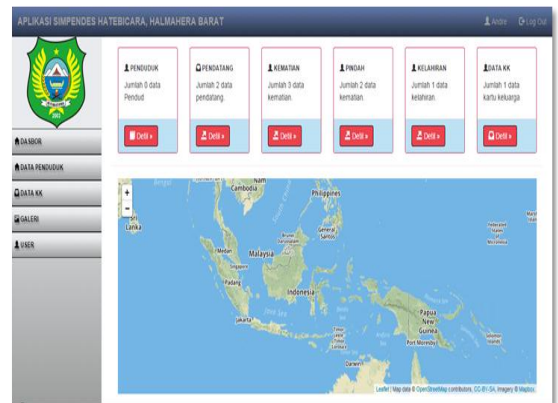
APLIKASI SIMPENDES HATEBICARA, HALMAHERA BARAT

Andre Log Out

DASBOR
DATA PENDUDUK
DATA KK
GALERI
USER

PENDUDUK
Jumlah 8 data Pendud
Detil »

PENDATANG
Jumlah 2 data pendatang.
Detil »

KEMATIAN
Jumlah 3 data kematian.
Detil »

PINDAH
Jumlah 2 data kematian.
Detil »

KELAHIRAN
Jumlah 1 data kelahiran.
Detil »

DATA KK
Jumlah 1 data kartu keluarga
Detil »

+
-

Cambodia
Philippines
Sri Lanka
Malaysia
Medan
Singapore
Padang
Indonesia
Jakarta
Papua New Guinea
Port Moresby
Darwin

Leaflet | Map data © OpenStreetMap contributors, CC-BY-SA, Imagery © Mapbox